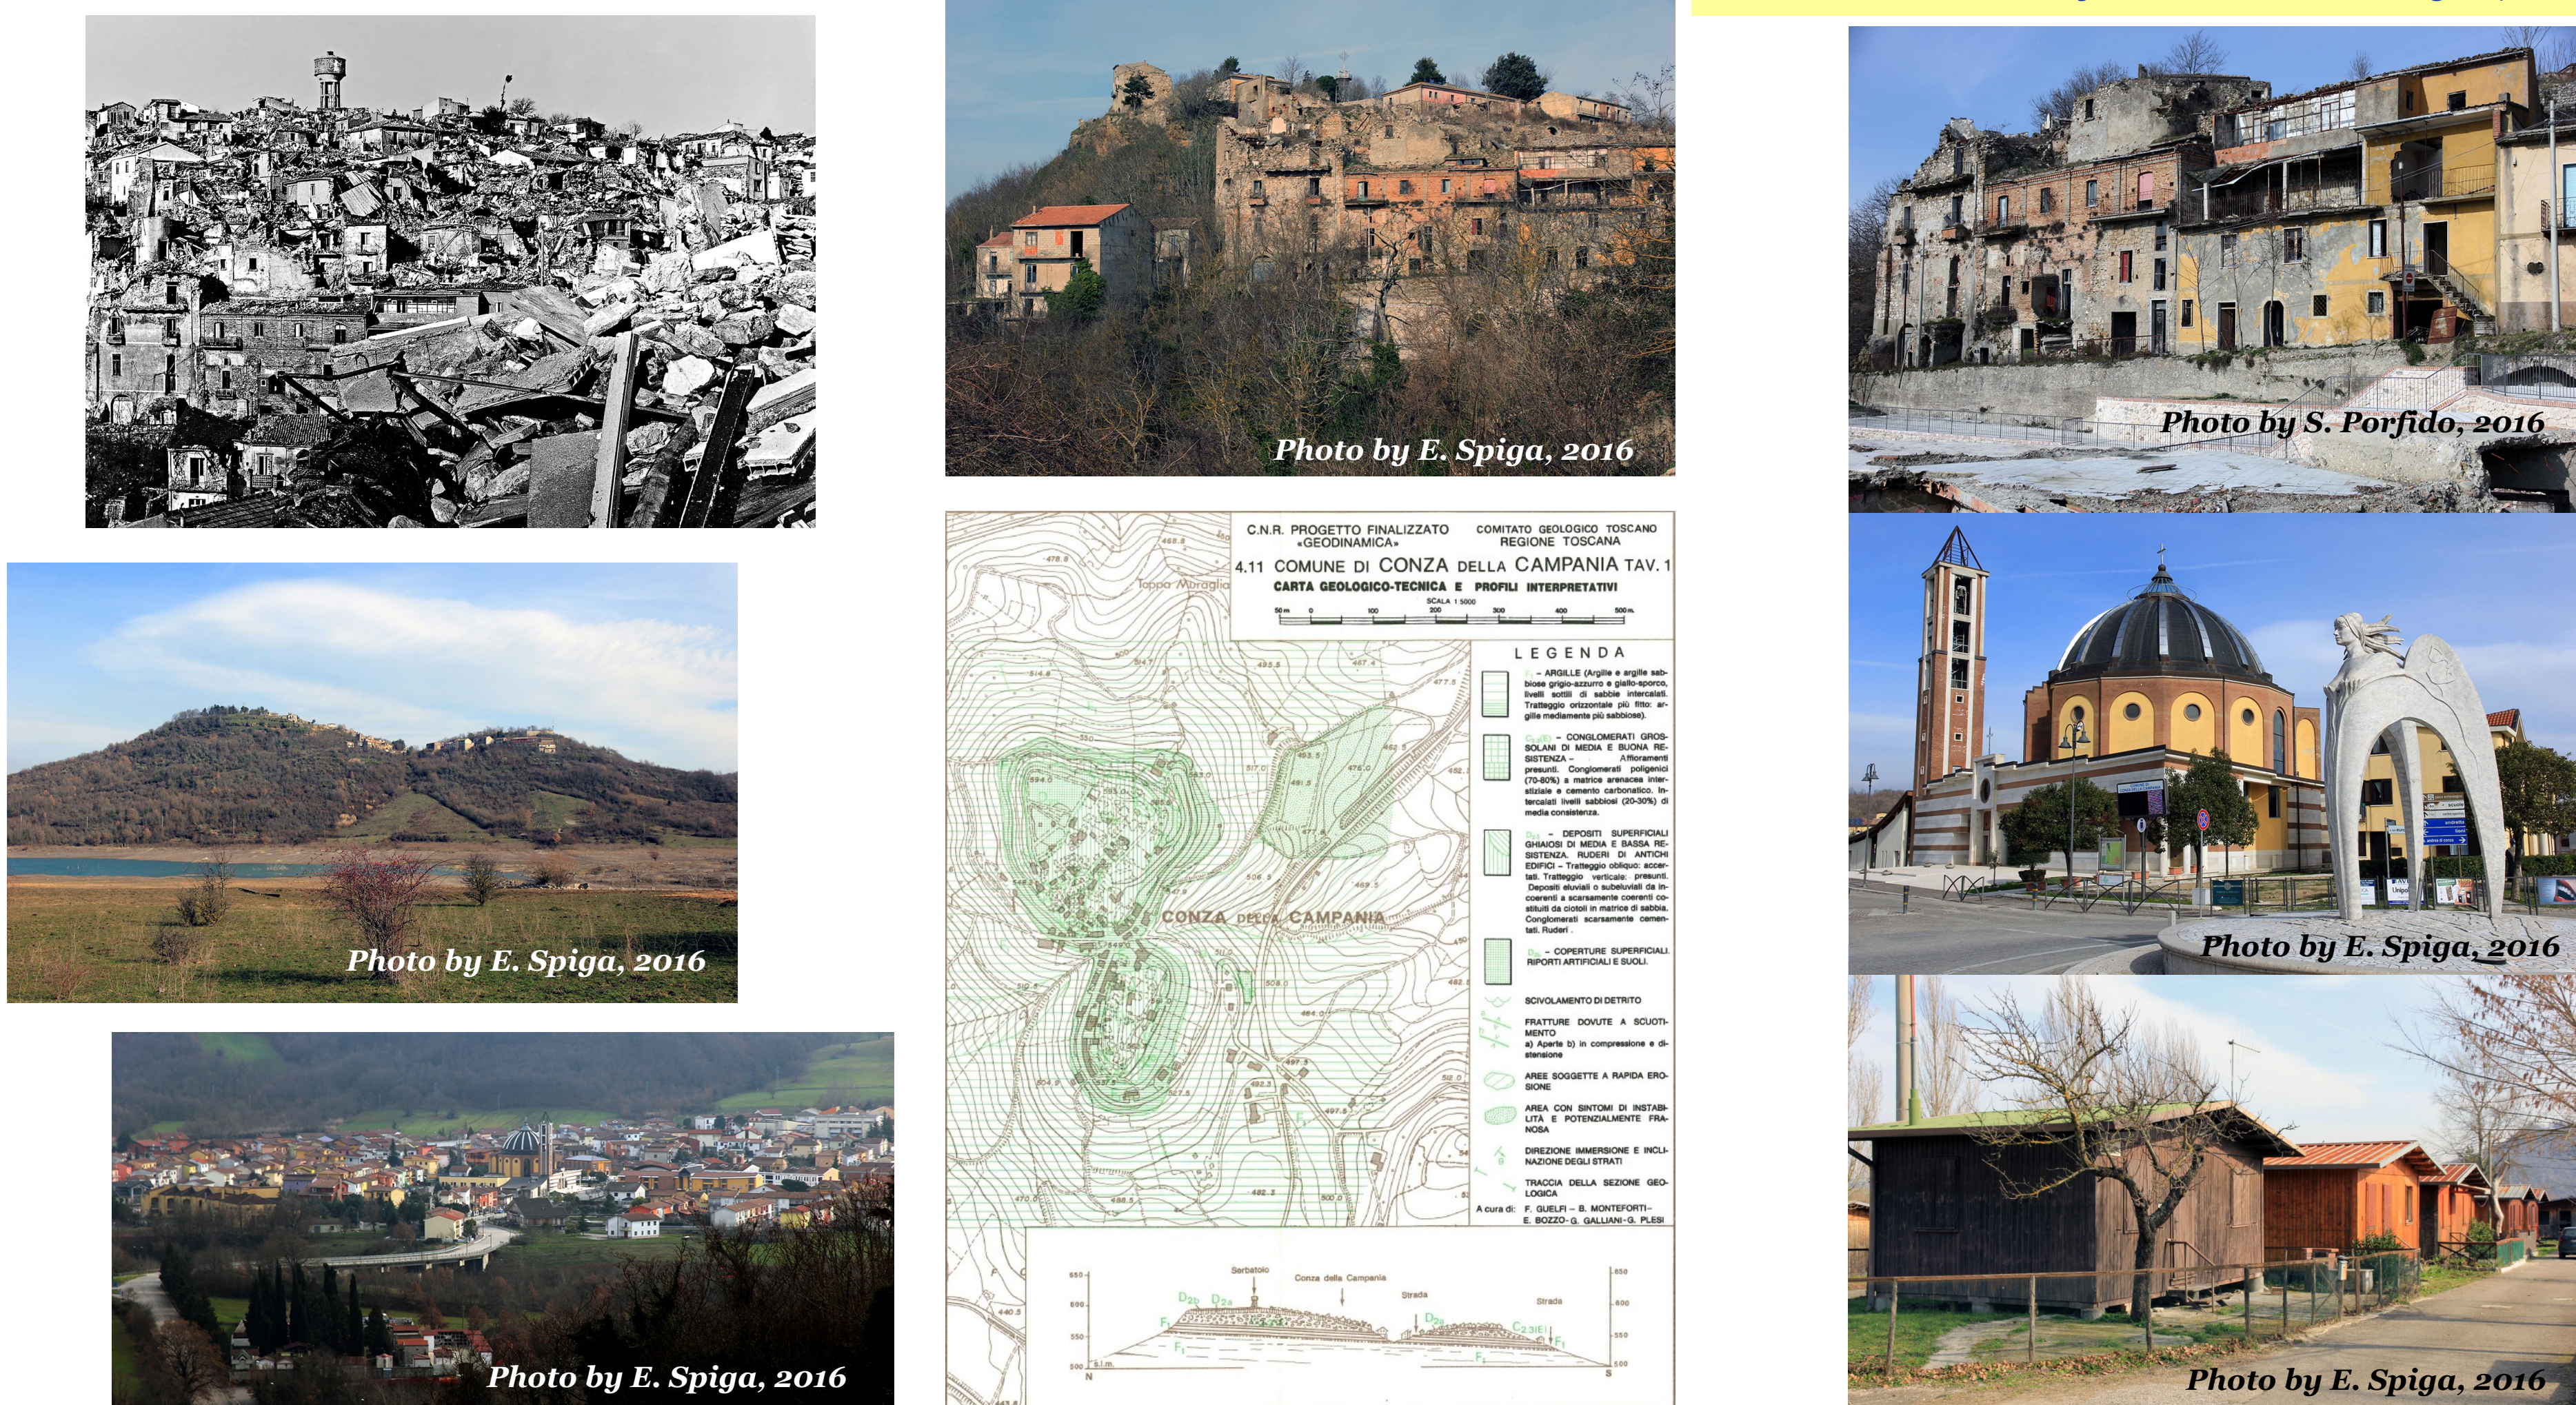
Photo by E. Spiga, 2016

Photo by S. Porfido, 2016

Photo by E. Spiga, 2016

C.N.R. PROGETTO FINALIZZATO «GEODINAMICA»

COMITATO GEOLOGICO TOSCANO REGIONE TOSCANA

4.11 COMUNE DI CONZA DELLA CAMPANIA TAV. 1

CARTA GEOLOGICO-TECNICA E PROFILI INTERPRETATIVI

SCALA 1:5000

Toppa Moraglia

LEGENDA

– ARGILLE (Argille e argille sabbiose grigio-azzurre e giallo-sporco, livelli sottili di sabbie intercalati. Tratteggio orizzontale più fitto: argille mediamente più sabbiose).

– CONGLOMERATI GROSSOLANI DI MEDIA E BUONA RESISTENZA – Affioramenti presunti. Conglomerati poligenici (70-80%) a matrice arenacea interstiziale e cemento carbonatico. Intercalati livelli sabbiosi (20-30%) di media consistenza.

– DEPOSITI SUPERFICIALI GHIAIOSI DI MEDIA E BASSA RESISTENZA. RUDERI DI ANTICHI EDIFICI – Tratteggio obliquo: accertati. Tratteggio verticale: presunti. Depositi eluviali o subeluviali da incoerenti a scarsamente coerenti costituiti da ciotoli in matrice di sabbia. Conglomerati scarsamente cementati. Ruderi.

– COPERTURE SUPERFICIALI. RIPORTI ARTIFICIALI E SUOLI.

SCIVOLAMENTO DI DETRITO

FRATTURE DOVUTE A SCUOTIMENTO a) Aperte b) in compressione e distensione

AREE SOGGETTE A RAPIDA EROSIONE

AREA CON SINTOMI DI INSTABILITÀ E POTENZIALMENTE FRANOSA

DIREZIONE IMMERSIONE E INCLINAZIONE DEGLI STRATI

TRACCIA DELLA SEZIONE GEOLOGICA

A cura di: F. GUELFI – B. MONTEFORTI – E. BOZZO – G. GALLIANI – G. PLESI

CONZA DELLA CAMPANIA

Serbatoio

Conza della Campania

Strada

Strada

N

S

Photo by E. Spiga, 2016

Photo by E. Spiga, 2016

Photo by E. Spiga, 2016

Photo by E. Spiga, 2016